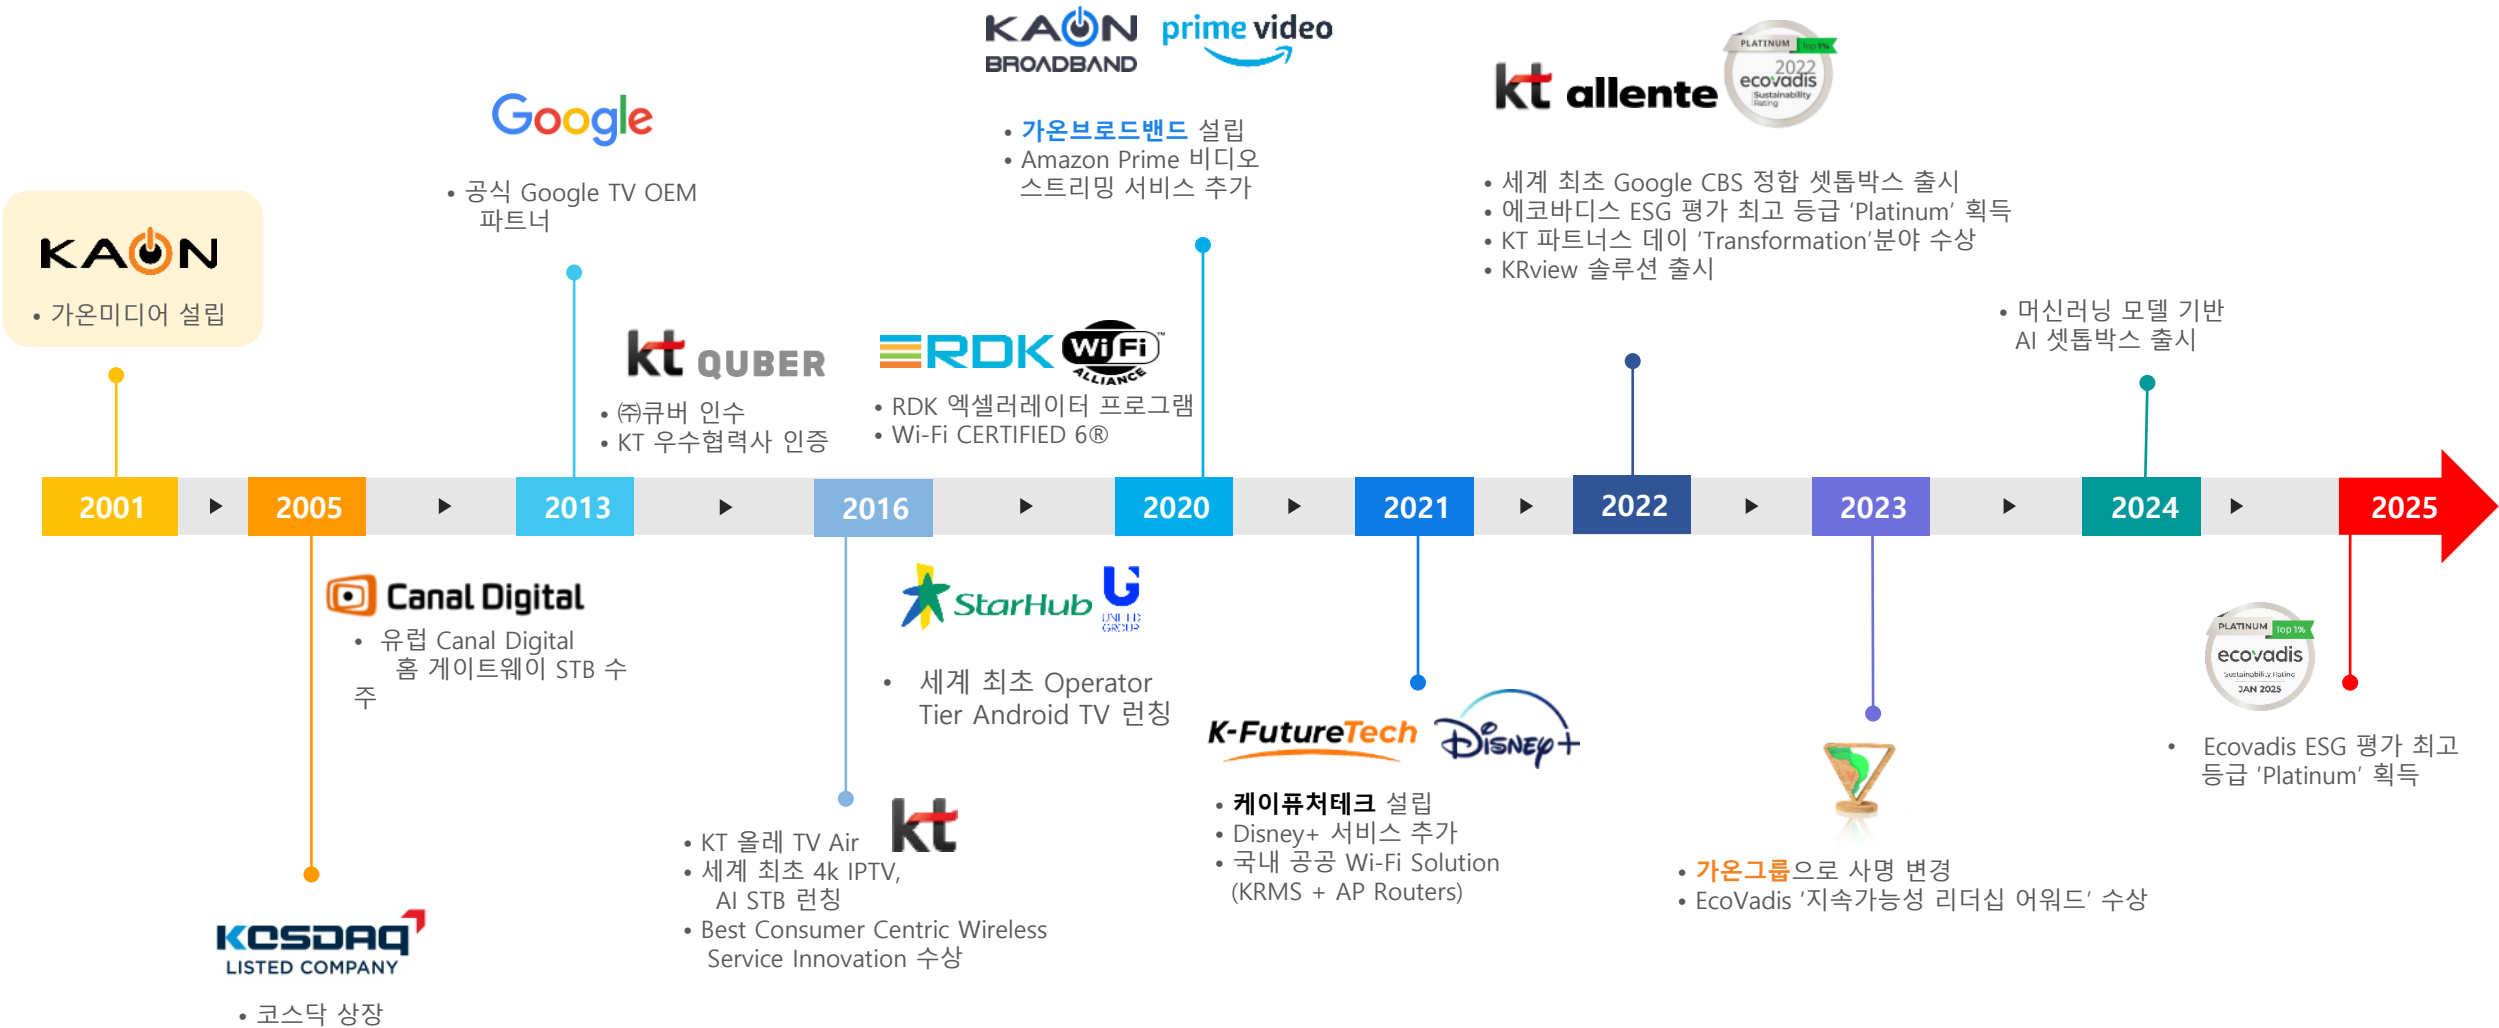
KAON

• 가온미디어 설립

2001

2005

Canal Digital

• 유럽 Canal Digital 홈 게이트웨이 STB 수주

KOSDAQ LISTED COMPANY

• 코스닥 상장

Google

• 공식 Google TV OEM 파트너

2013

kt QUBER

• ㈜큐버 인수
• KT 우수협력사 인증

2016

kt

• KT 올레 TV Air
• 세계 최초 4k IPTV, AI STB 런칭
• Best Consumer Centric Wireless Service Innovation 수상

RDK Wi-Fi ALLIANCE

• RDK 엑셀러레이터 프로그램
• Wi-Fi CERTIFIED 6®

StarHub UNITED GROUP

• 세계 최초 Operator Tier Android TV 런칭

KAON BROADBAND prime video

• 가온브로드밴드 설립
• Amazon Prime 비디오 스트리밍 서비스 추가

2020

2021

K-FutureTech Disney+

• 케이퓨처테크 설립
• Disney+ 서비스 추가
• 국내 공공 Wi-Fi Solution (KRMS + AP Routers)

kt allente

PLATINUM Top 1% 2022 ecovadis Sustainability Rating

• 세계 최초 Google CBS 정합 셋톱박스 출시
• 에코바디스 ESG 평가 최고 등급 'Platinum' 획득
• KT 파트너스 데이 'Transformation'분야 수상
• KRview 솔루션 출시

2022

2023

• 가온그룹으로 사명 변경
• EcoVadis '지속가능성 리더십 어워드' 수상

• 머신러닝 모델 기반 AI 셋톱박스 출시

2024

2025

PLATINUM Top 1% ecovadis Sustainability Rating JAN 2025

• Ecovadis ESG 평가 최고 등급 'Platinum' 획득